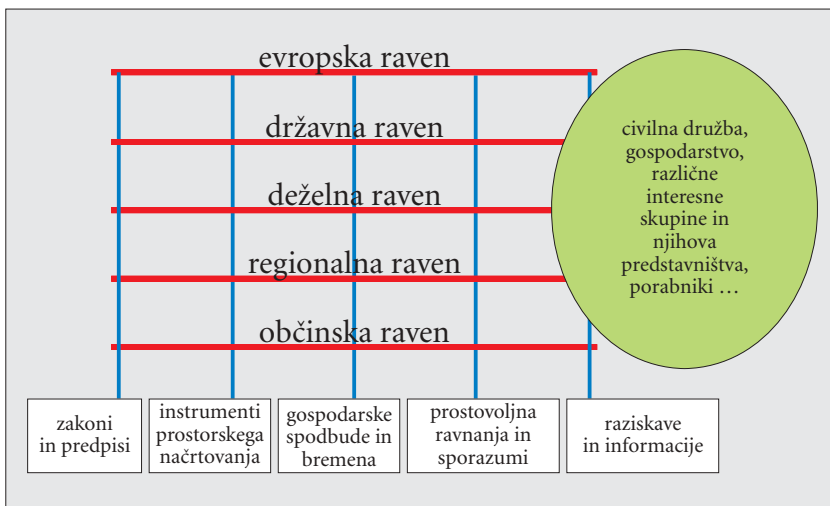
evropska raven

državna raven

deželna raven

regionalna raven

občinska raven

civilna družba, gospodarstvo, različne interesne skupine in njihova predstavništva, porabniki …

zakoni in predpisi

instrumenti prostorskega načrtovanja

gospodarske spodbude in bremena

prostovoljna ravnanja in sporazumi

raziskave in informacije